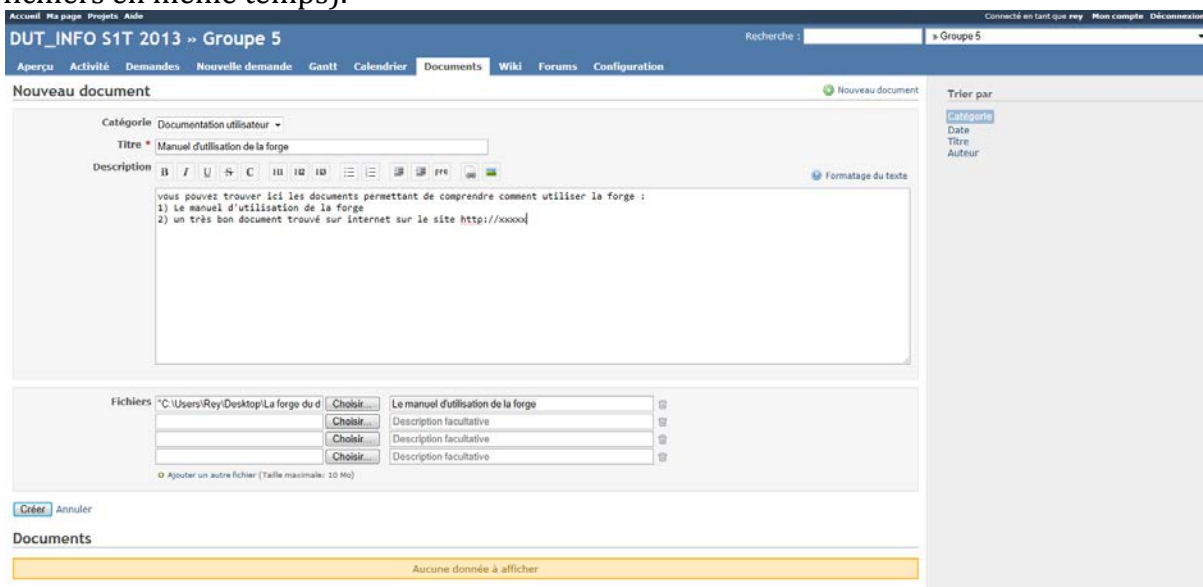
fichiers en même temps).

Accueil Ma page Projets Aide

Connecté en tant que rey Mon compte Déconnexion

DUT_INFO S1T 2013 » Groupe 5

Recherche :

» Groupe 5

Aperçu Activité Demandes Nouvelle demande Gantt Calendrier Documents Wiki Forums Configuration

Nouveau document

Nouveau document

Catégorie Documentation utilisateur

Titre * Manuel d'utilisation de la forge

Description B I U S C H1 H2 H3 pre

Formatage du texte

vous pouvez trouver ici les documents permettant de comprendre comment utiliser la forge :
1) Le manuel d'utilisation de la forge
2) un très bon document trouvé sur internet sur le site http://xxxxx

Fichiers "C:\Users\Rey\Desktop\La forge du d Choisir... Le manuel d'utilisation de la forge

Choisir... Description facultative

Choisir... Description facultative

Choisir... Description facultative

Ajouter un autre fichier (Taille maximale: 10 Mo)

Créer Annuler

Documents

Aucune donnée à afficher

Trier par

Catégorie
Date
Titre
Auteur